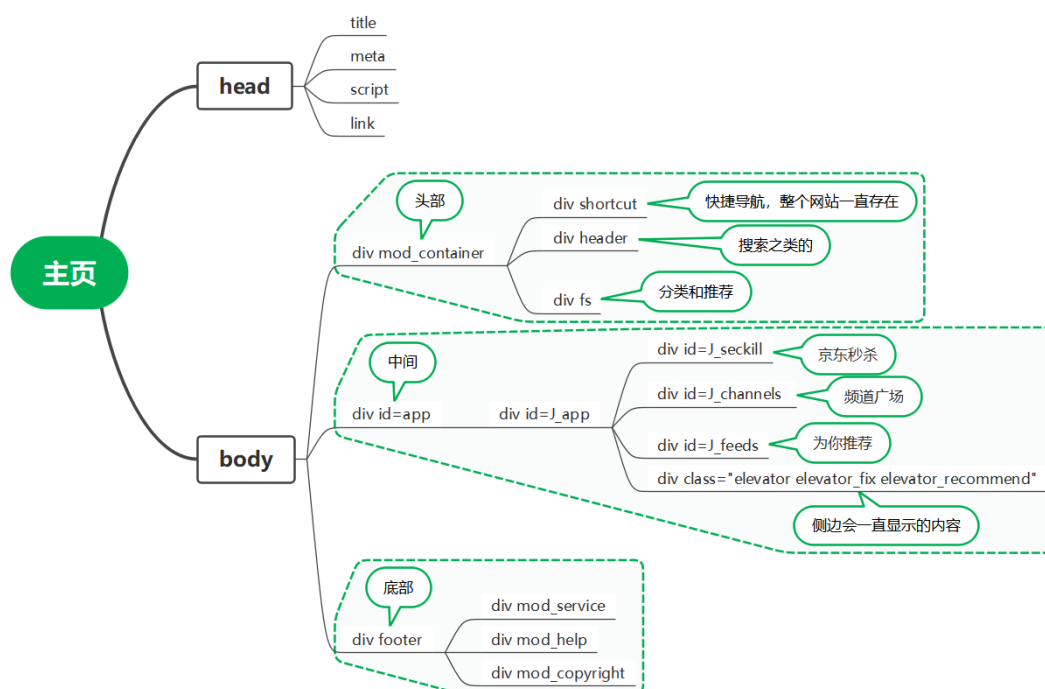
主页

head

title

meta

script

link

body

头部

div mod_container

div shortcut

快捷导航，整个网站一直存在

div header

搜索之类的

div fs

分类和推荐

中间

div id=app

div id=J_app

div id=J_seckill

京东秒杀

div id=J_channels

频道广场

div id=J_feeds

为你推荐

div class="elevator elevator_fix elevator_recommend"

侧边会一直显示的内容

底部

div footer

div mod_service

div mod_help

div mod_copyright